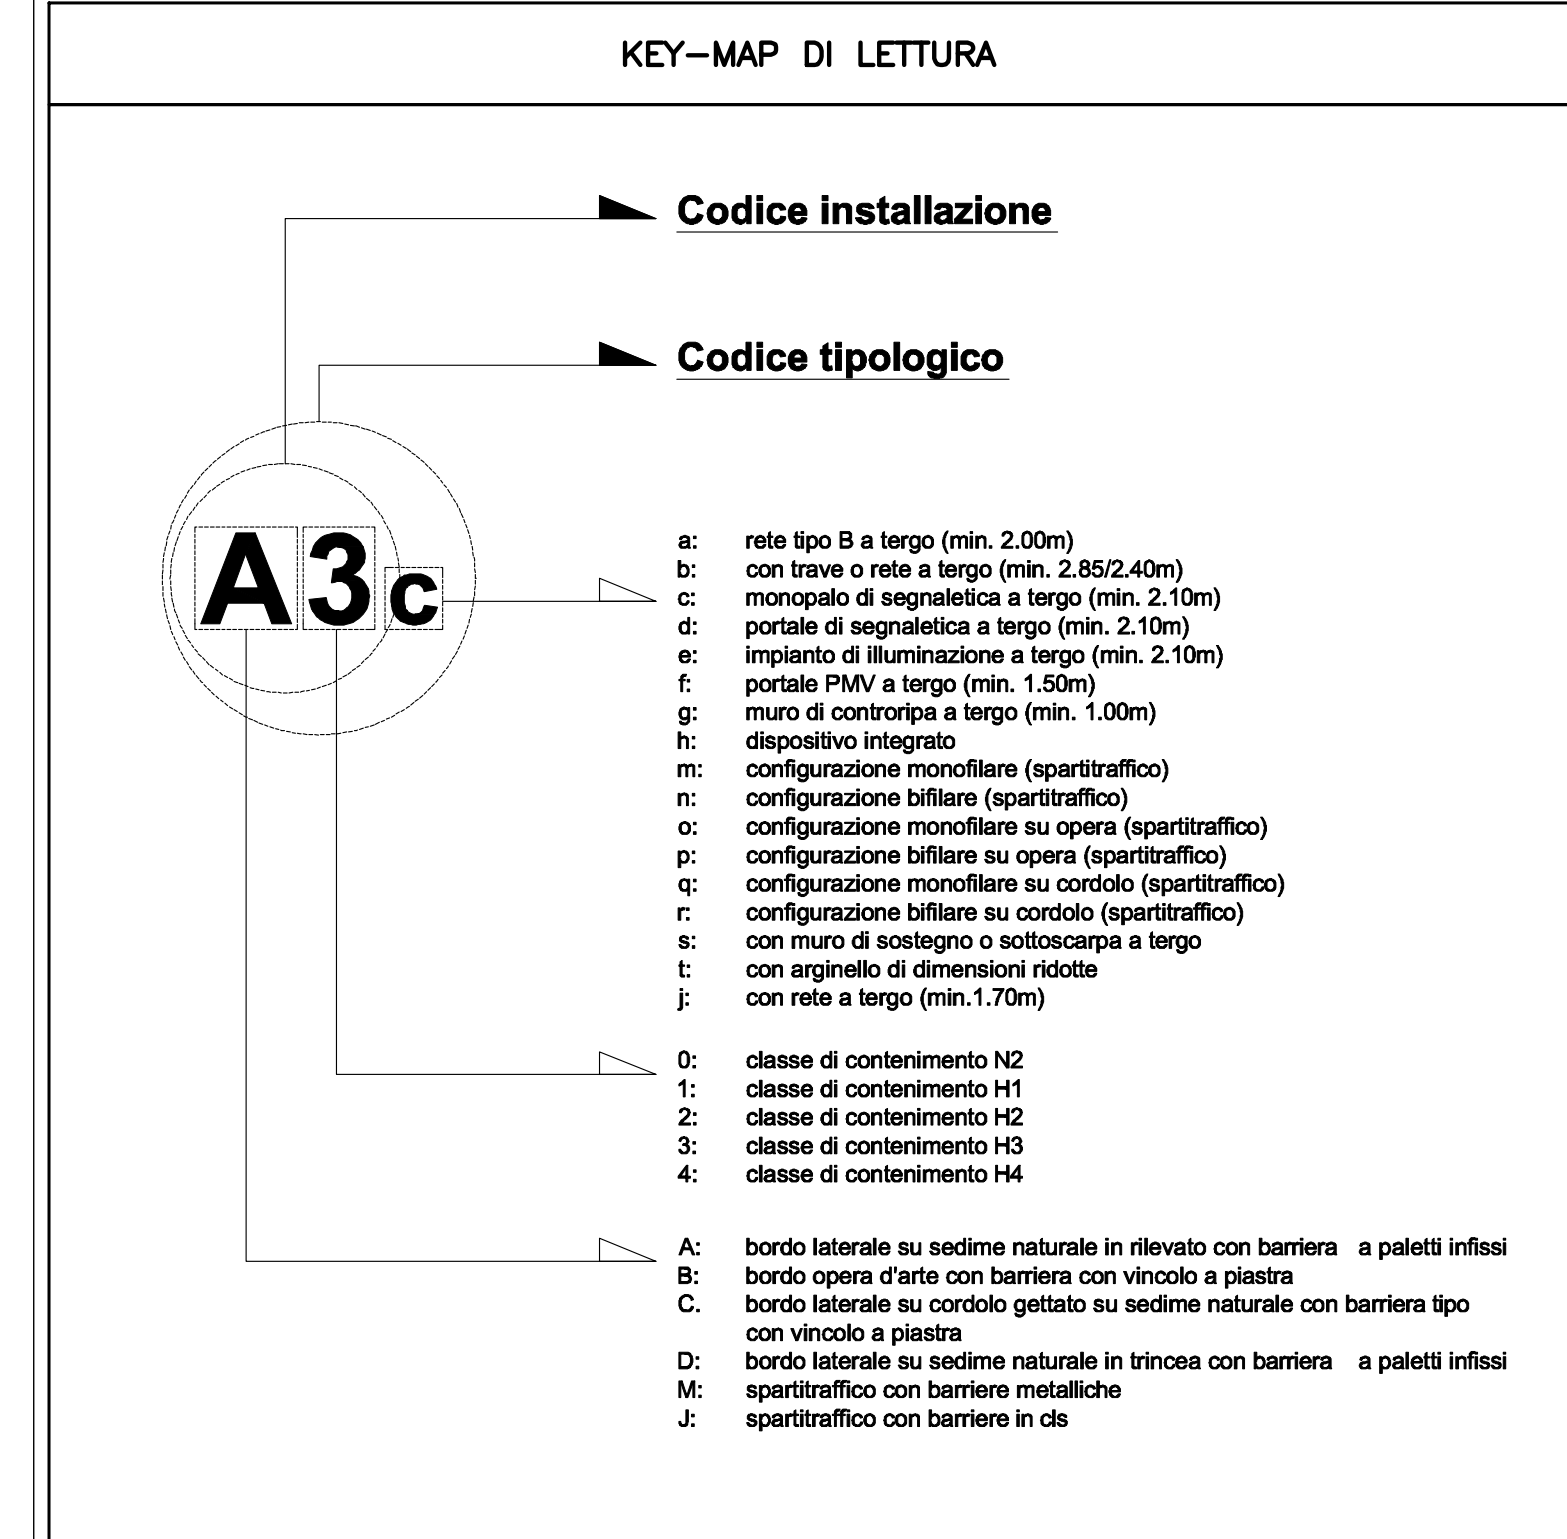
KEY-MAP DI LETTURA

Codice installazione

Codice tipologico

A3c

a: rete tipo B a tergo (min. 2.00m)
b: con trave o rete a tergo (min. 2.85/2.40m)
c: monopalo di segnaletica a tergo (min. 2.10m)
d: portale di segnaletica a tergo (min. 2.10m)
e: impianto di illuminazione a tergo (min. 2.10m)
f: portale PMV a tergo (min. 1.50m)
g: muro di controripa a tergo (min. 1.00m)
h: dispositivo integrato
m: configurazione monofilare (spartitraffico)
n: configurazione bifilare (spartitraffico)
o: configurazione monofilare su opera (spartitraffico)
p: configurazione bifilare su opera (spartitraffico)
q: configurazione monofilare su cordolo (spartitraffico)
r: configurazione bifilare su cordolo (spartitraffico)
s: con muro di sostegno o sottoscarpa a tergo
t: con arginello di dimensioni ridotte
j: con rete a tergo (min.1.70m)

0: classe di contenimento N2
1: classe di contenimento H1
2: classe di contenimento H2
3: classe di contenimento H3
4: classe di contenimento H4

A: bordo laterale su sedime naturale in rilevato con barriera a paletti infissi
B: bordo opera d'arte con barriera con vincolo a piastra
C. bordo laterale su cordolo gettato su sedime naturale con barriera tipo con vincolo a piastra
D: bordo laterale su sedime naturale in trincea con barriera a paletti infissi
M: spartitraffico con barriere metalliche
J: spartitraffico con barriere in cls